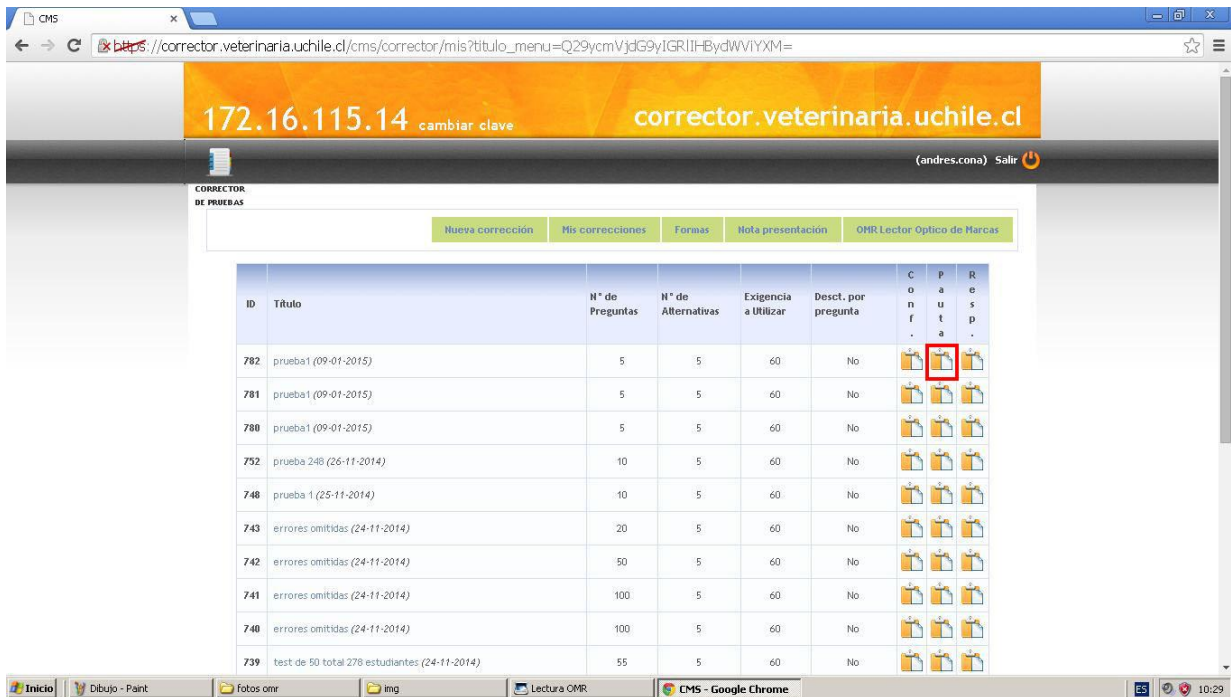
CMS ×

https://corrector.veterinaria.uchile.cl/cms/corrector/mis?titulo_menu=Q29ycmVjdG9yIGRlIHBydWViYXM=

172.16.115.14 cambiar clave corrector.veterinaria.uchile.cl

(andres.cona) Salir

CORRECTOR DE PRUEBAS

Nueva corrección | Mis correcciones | Formas | Nota presentación | OMR Lector Optico de Marcas

| ID | Título | N° de Preguntas | N° de Alternativas | Exigencia a Utilizar | Desct. por pregunta | Conf. | Pauta | Resp. |
|---|---|---|---|---|---|---|---|---|
| 782 | prueba1 (09-01-2015) | 5 | 5 | 60 | No | | | |
| 781 | prueba1 (09-01-2015) | 5 | 5 | 60 | No | | | |
| 780 | prueba1 (09-01-2015) | 5 | 5 | 60 | No | | | |
| 752 | prueba 248 (26-11-2014) | 10 | 5 | 60 | No | | | |
| 748 | prueba 1 (25-11-2014) | 10 | 5 | 60 | No | | | |
| 743 | errores omitidas (24-11-2014) | 20 | 5 | 60 | No | | | |
| 742 | errores omitidas (24-11-2014) | 50 | 5 | 60 | No | | | |
| 741 | errores omitidas (24-11-2014) | 100 | 5 | 60 | No | | | |
| 740 | errores omitidas (24-11-2014) | 100 | 5 | 60 | No | | | |
| 739 | test de 50 total 278 estudiantes (24-11-2014) | 55 | 5 | 60 | No | | | |

Inicio | Dibujo - Paint | fotos omr | img | Lectura OMR | CMS - Google Chrome | ES 10:29